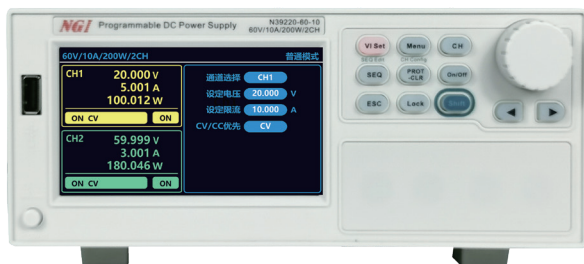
NGI Programmable DC Power Supply N39220-60-10 60V/10A/200W/2CH

60V/10A/200W/2CH 普通模式

CH1 20.000 V 5.001 A 100.012 W

ON CV ON

CH2 59.999 V 3.001 A 180.046 W

ON CV ON

通道选择 CH1
设定电压 20.000 V
设定限流 10.000 A
CV/CC优先 CV

VI Set
SEQ Set
Menu
CH Config
CH
SEQ
PROT -CLR
On/Off
ESC
Lock
Shift